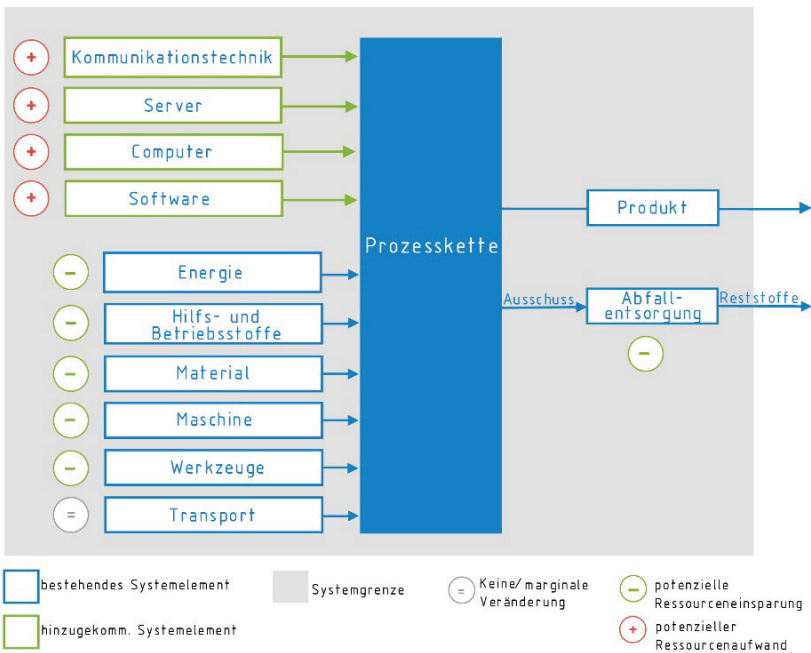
+ Kommunikationstechnik
+ Server
+ Computer
+ Software

– Energie
– Hilfs- und Betriebsstoffe
– Material
– Maschine
– Werkzeuge
= Transport

Prozesskette

Produkt

Ausschuss

Abfallentsorgung
–

Reststoffe

bestehendes Systemelement

hinzugekomm. Systemelement

Systemgrenze

= Keine/ marginale Veränderung

– potenzielle Ressourceneinsparung

+ potenzieller Ressourcenaufwand